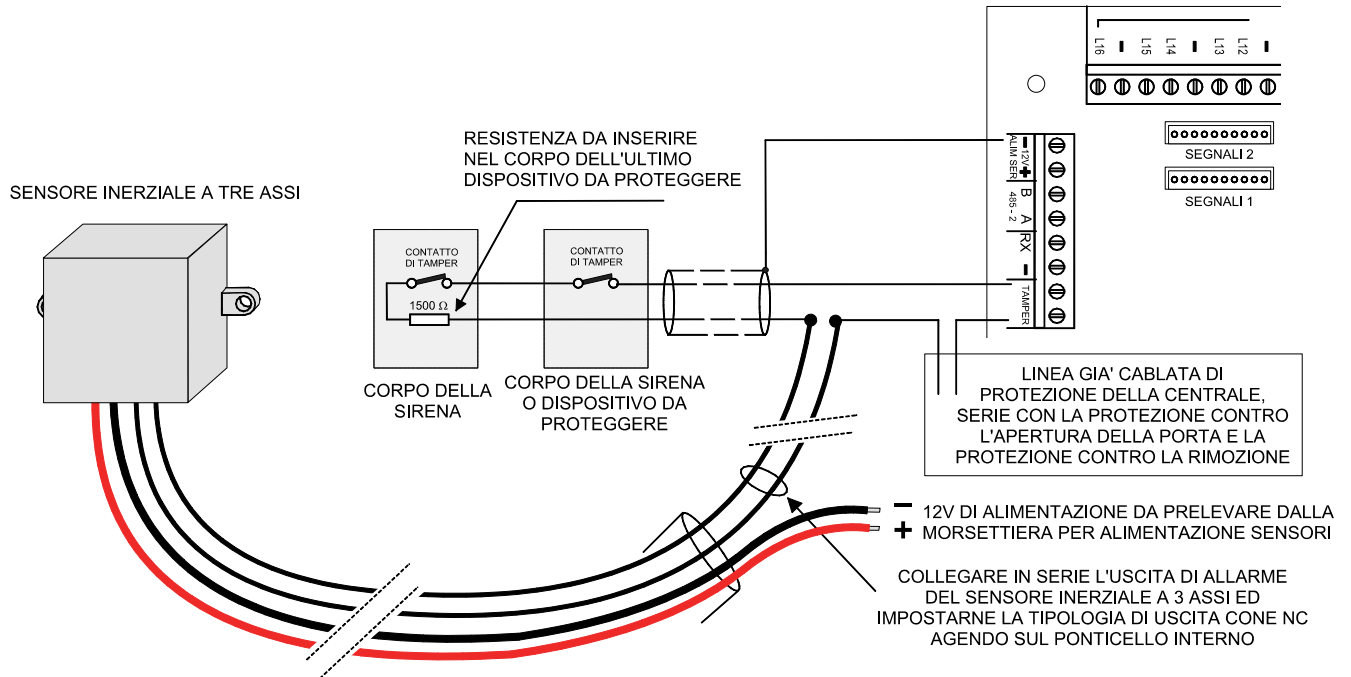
L16 L15 L14 L13 L12

SEGNALI 2

SEGNALI 1

$-$ 12V $+$ ALIM SER

B A 485 - 2

RX $-$

TAMPER

RESISTENZA DA INSERIRE NEL CORPO DELL'ULTIMO DISPOSITIVO DA PROTEGGERE

SENSORE INERZIALE A TRE ASSI

CONTATTO DI TAMPER

1500 Ω

CONTATTO DI TAMPER

CORPO DELLA SIRENA

CORPO DELLA SIRENA O DISPOSITIVO DA PROTEGGERE

LINEA GIA' CABLATA DI PROTEZIONE DELLA CENTRALE, SERIE CON LA PROTEZIONE CONTRO L'APERTURA DELLA PORTA E LA PROTEZIONE CONTRO LA RIMOZIONE

$-$ 12V DI ALIMENTAZIONE DA PRELEVARE DALLA
$+$ MORSETTIERA PER ALIMENTAZIONE SENSORI

COLLEGARE IN SERIE L'USCITA DI ALLARME DEL SENSORE INERZIALE A 3 ASSI ED IMPOSTARNE LA TIPOLOGIA DI USCITA CONE NC AGENDO SUL PONTICELLO INTERNO